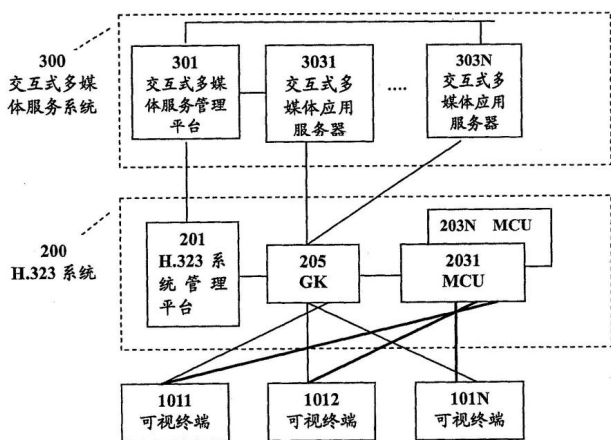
300
交互式多媒体服务系统

301
交互式多媒体服务管理平台

3031
交互式多媒体应用服务器

....

303N
交互式多媒体应用服务器

200
H.323 系统

201
H.323 系统管理平台

205
GK

203N MCU

2031
MCU

1011
可视终端

1012
可视终端

101N
可视终端